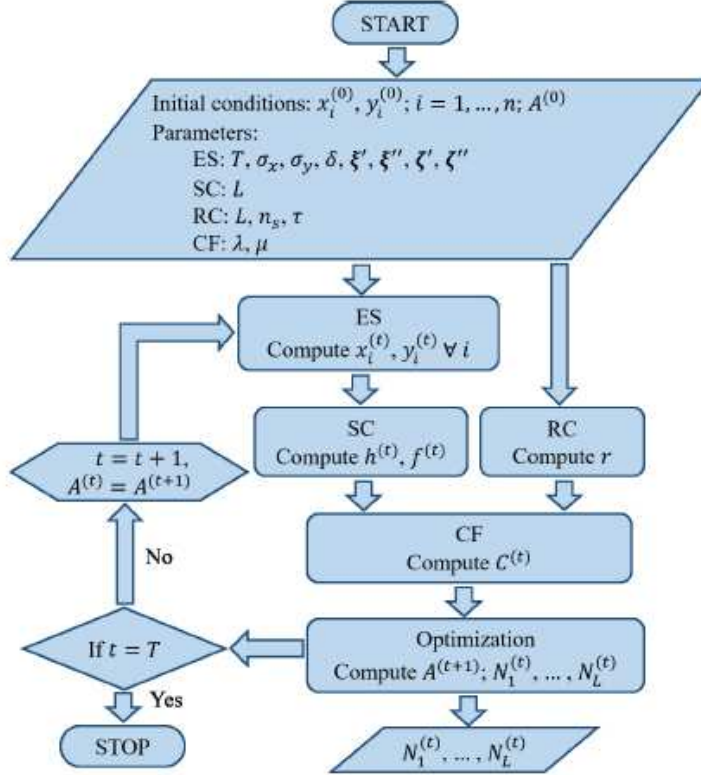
START

Initial conditions: $x_i^{(0)}, y_i^{(0)}; i = 1, \dots, n; A^{(0)}$
Parameters:
ES: $T, \sigma_x, \sigma_y, \delta, \xi', \xi'', \zeta', \zeta''$
SC: $L$
RC: $L, n_s, \tau$
CF: $\lambda, \mu$

ES
Compute $x_i^{(t)}, y_i^{(t)} \forall i$

SC
Compute $h^{(t)}, f^{(t)}$

RC
Compute $r$

$t = t + 1,$
$A^{(t)} = A^{(t+1)}$

No

CF
Compute $C^{(t)}$

If $t = T$

Optimization
Compute $A^{(t+1)}; N_1^{(t)}, \dots, N_L^{(t)}$

Yes

STOP

$N_1^{(t)}, \dots, N_L^{(t)}$